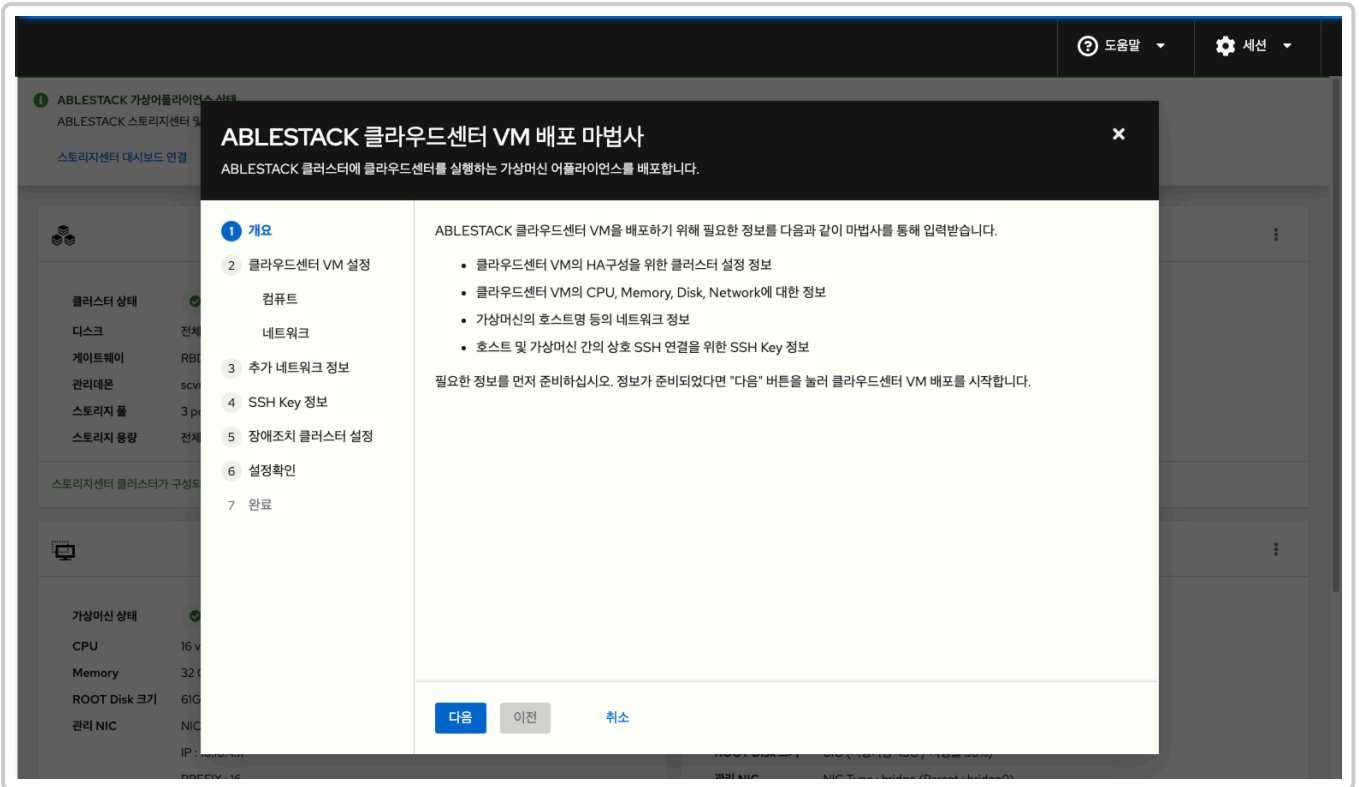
도움말 ▾
세션 ▾

ABLESTACK 가상어플라이언스 상태
ABLESTACK 스토리지센터 및 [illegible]
스토리지센터 대시보드 연결

클러스터 상태
디스크 전체 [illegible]
게이트웨이 RBD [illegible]
관리데몬 scv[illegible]
스토리지 풀 3 p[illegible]
스토리지 용량 전체 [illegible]
스토리지센터 클러스터가 구성되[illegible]

가상머신 상태
CPU 16 v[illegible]
Memory 32 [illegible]
ROOT Disk 크기 61G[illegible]
관리 NIC NIC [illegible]
IP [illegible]
PREFIX : 16

ROOT Disk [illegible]
관리 NIC NIC Type : bridge (Parent : bridge0)

ABLESTACK 클라우드센터 VM 배포 마법사
ABLESTACK 클러스터에 클라우드센터를 실행하는 가상머신 어플라이언스를 배포합니다.

1 개요
2 클라우드센터 VM 설정
컴퓨트
네트워크
3 추가 네트워크 정보
4 SSH Key 정보
5 장애조치 클러스터 설정
6 설정확인
7 완료

ABLESTACK 클라우드센터 VM을 배포하기 위해 필요한 정보를 다음과 같이 마법사를 통해 입력받습니다.

• 클라우드센터 VM의 HA구성을 위한 클러스터 설정 정보
• 클라우드센터 VM의 CPU, Memory, Disk, Network에 대한 정보
• 가상머신의 호스트명 등의 네트워크 정보
• 호스트 및 가상머신 간의 상호 SSH 연결을 위한 SSH Key 정보

필요한 정보를 먼저 준비하십시오. 정보가 준비되었다면 "다음" 버튼을 눌러 클라우드센터 VM 배포를 시작합니다.

다음 이전 취소